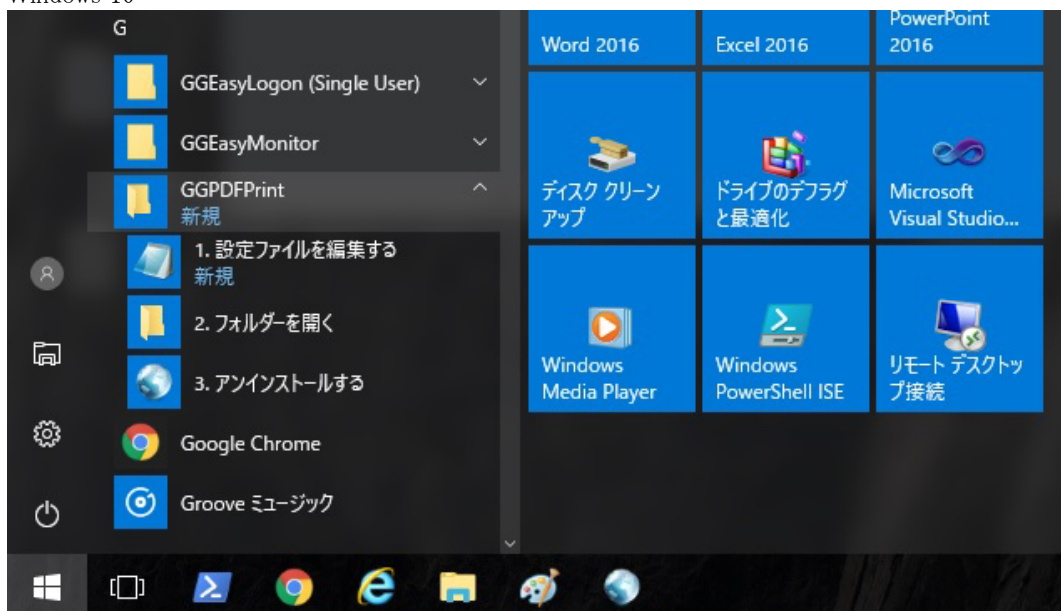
Windows 10

G

GGEasyLogon (Single User)

GGEasyMonitor

GGPDFPrint
新規

1. 設定ファイルを編集する
新規

2. フォルダーを開く

3. アンインストールする

Google Chrome

Groove ミュージック

Word 2016

Excel 2016

PowerPoint 2016

ディスク クリーンアップ

ドライブのデフラグと最適化

Microsoft Visual Studio...

Windows Media Player

Windows PowerShell ISE

リモート デスクトップ接続